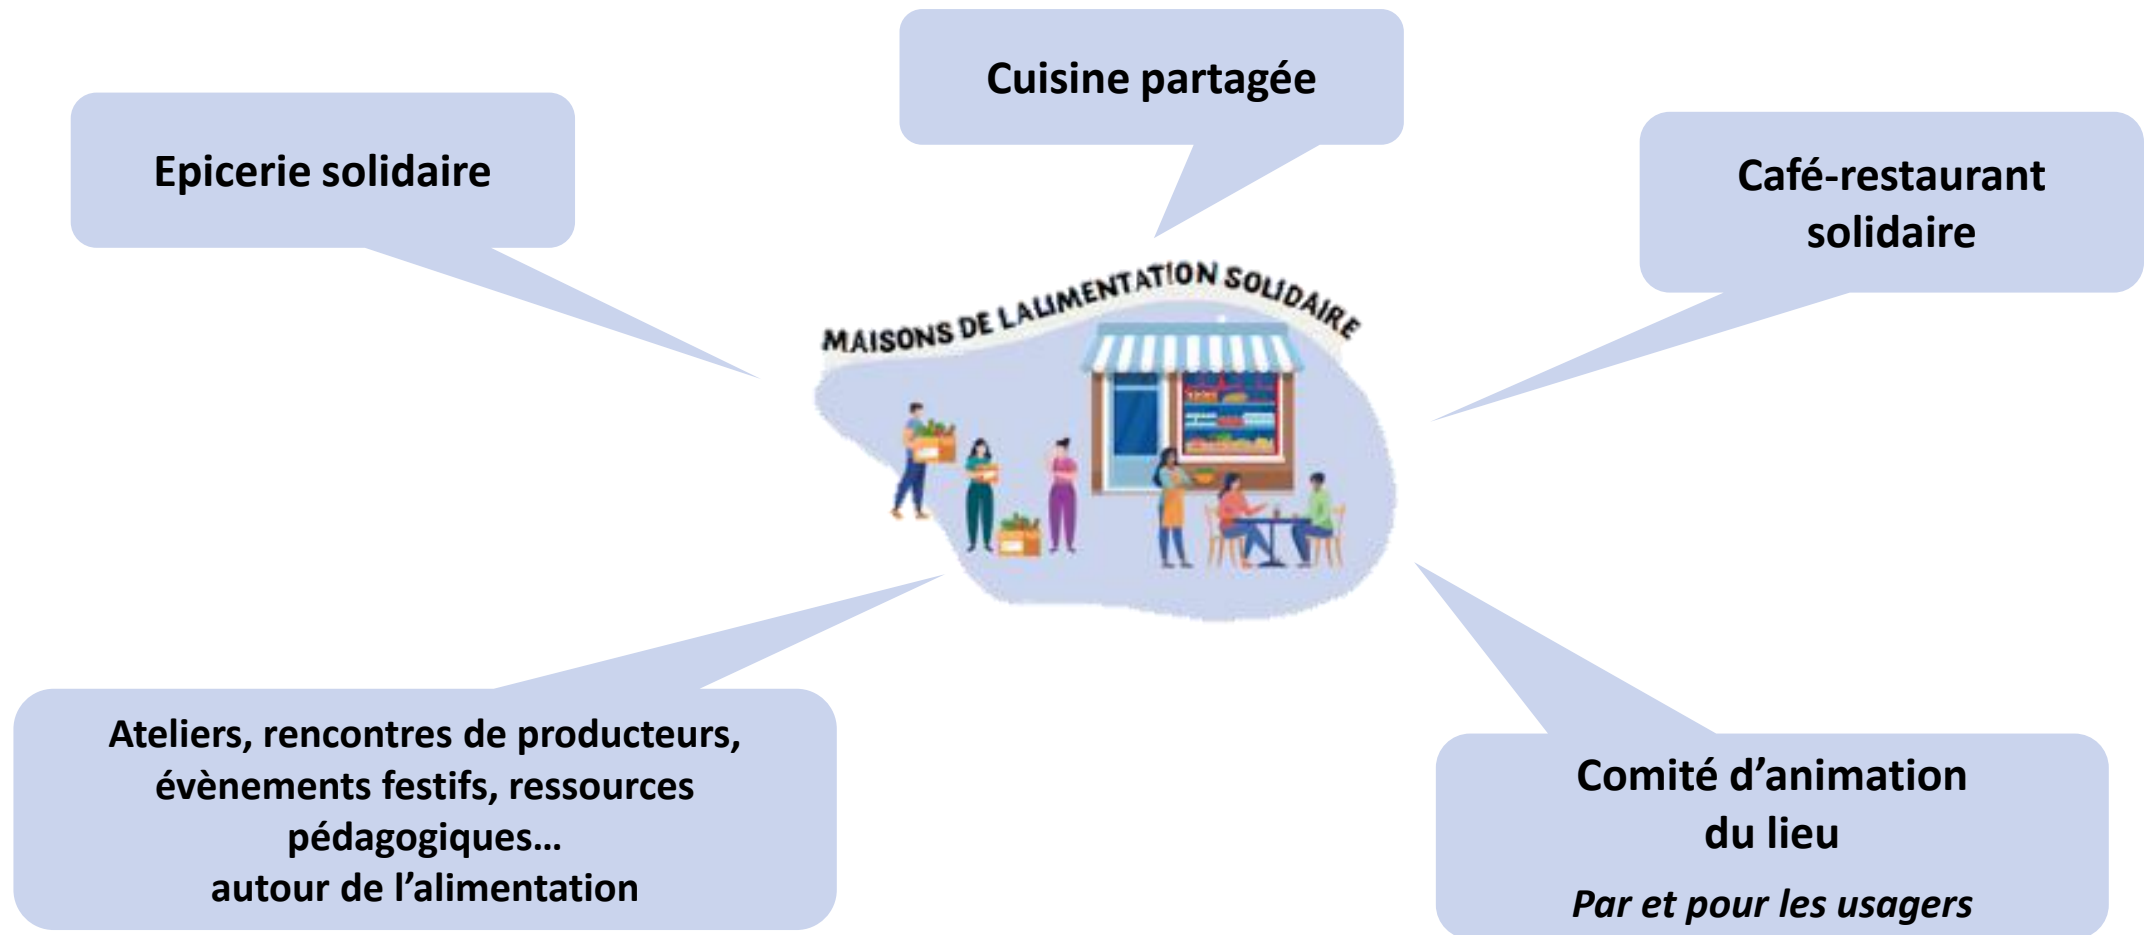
Epicerie solidaire

Cuisine partagée

Café-restaurant solidaire

MAISONS DE LALIMENTATION SOLIDAIRE

Ateliers, rencontres de producteurs, évènements festifs, ressources pédagogiques…
autour de l'alimentation

Comité d'animation du lieu

*Par et pour les usagers*